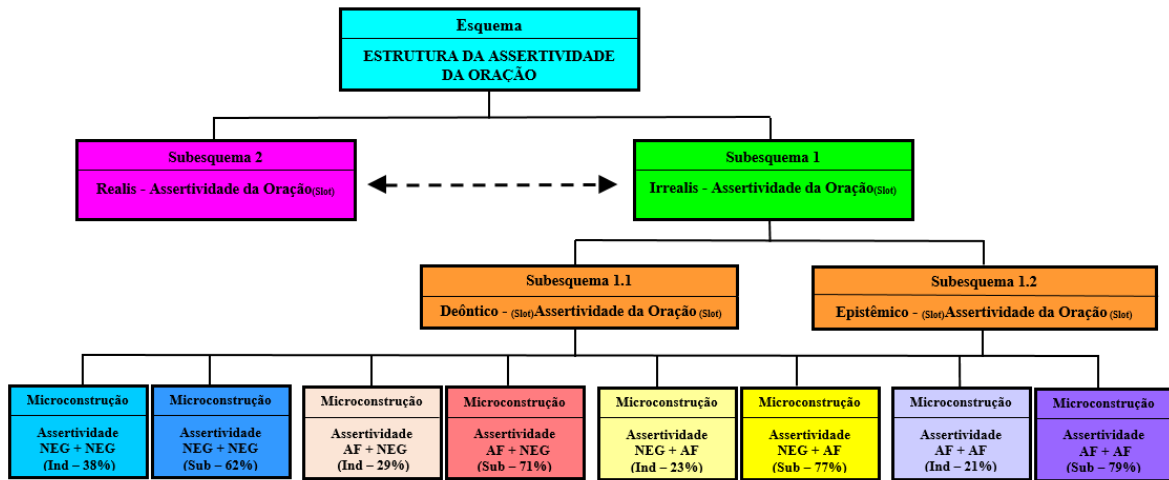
Esquema

ESTRUTURA DA ASSERTIVIDADE DA ORAÇÃO

Subesquema 2

Realis - Assertividade da Oração$_{(Slot)}$

Subesquema 1

Irrealis - Assertividade da Oração$_{(Slot)}$

Subesquema 1.1

Deôntico - $_{(Slot)}$Assertividade da Oração $_{(Slot)}$

Subesquema 1.2

Epistêmico - $_{(Slot)}$Assertividade da Oração $_{(Slot)}$

Microconstrução

Assertividade NEG + NEG (Ind – 38%)

Microconstrução

Assertividade NEG + NEG (Sub – 62%)

Microconstrução

Assertividade AF + NEG (Ind – 29%)

Microconstrução

Assertividade AF + NEG (Sub – 71%)

Microconstrução

Assertividade NEG + AF (Ind – 23%)

Microconstrução

Assertividade NEG + AF (Sub – 77%)

Microconstrução

Assertividade AF + AF (Ind – 21%)

Microconstrução

Assertividade AF + AF (Sub – 79%)